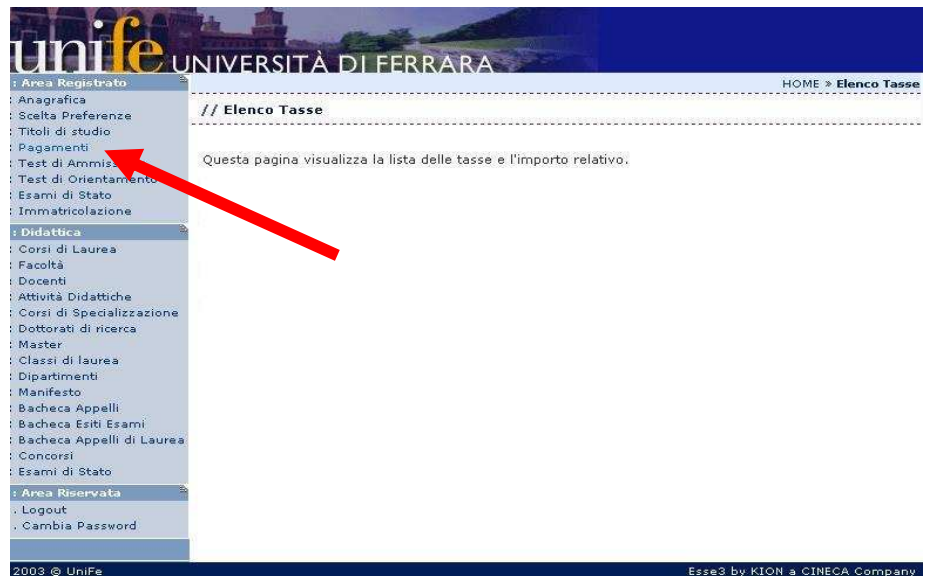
unife UNIVERSITÀ DI FERRARA

: Area Registrato
: Anagrafica
: Scelta Preferenze
: Titoli di studio
: Pagamenti
: Test di Ammiss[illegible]
: Test di Orientamento
: Esami di Stato
: Immatricolazione

: Didattica
: Corsi di Laurea
: Facoltà
: Docenti
: Attività Didattiche
: Corsi di Specializzazione
: Dottorati di ricerca
: Master
: Classi di laurea
: Dipartimenti
: Manifesto
: Bacheca Appelli
: Bacheca Esiti Esami
: Bacheca Appelli di Laurea
: Concorsi
: Esami di Stato

: Area Riservata
. Logout
. Cambia Password

HOME » Elenco Tasse

// Elenco Tasse

Questa pagina visualizza la lista delle tasse e l'importo relativo.

2003 © UniFe

Esse3 by KION a CINECA Company